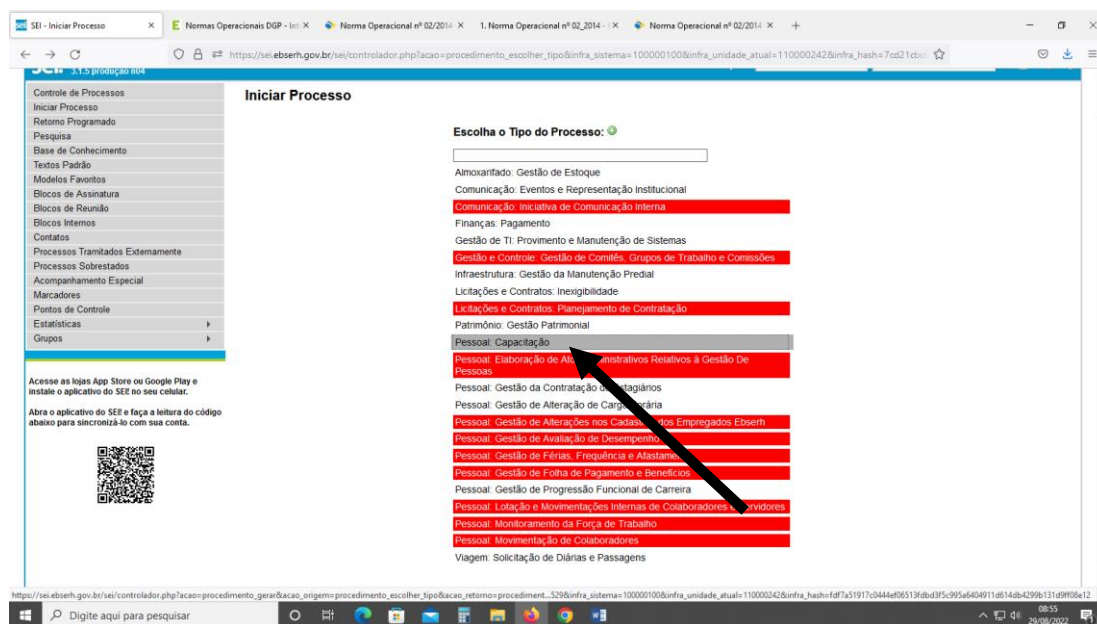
SEI - Iniciar Processo × Normas Operacionais DGP - Int × Norma Operacional nº 02/2014 × 1. Norma Operacional nº 02_2014 - × Norma Operacional nº 02/2014 × +

https://sei.ebserh.gov.br/sei/controlador.php?acao=procedimento_escolher_tipo&infra_sistema=100000100&infra_unidade_atual=110000242&infra_hash=7cd21cb

SEI 3.1.5 produção n04

Controle de Processos
Iniciar Processo
Retorno Programado
Pesquisa
Base de Conhecimento
Textos Padrão
Modelos Favoritos
Blocos de Assinatura
Blocos de Reunião
Blocos Internos
Contatos
Processos Tramitados Externamente
Processos Sobrestados
Acompanhamento Especial
Marcadores
Pontos de Controle
Estatísticas
Grupos

Acesse as lojas App Store ou Google Play e instale o aplicativo do SEI! no seu celular.

Abra o aplicativo do SEI! e faça a leitura do código abaixo para sincronizá-lo com sua conta.

Iniciar Processo

Escolha o Tipo do Processo:

Almoxarifado: Gestão de Estoque
Comunicação: Eventos e Representação Institucional
Comunicação: Iniciativa de Comunicação Interna
Finanças: Pagamento
Gestão de TI: Provimento e Manutenção de Sistemas
Gestão e Controle: Gestão de Comitês, Grupos de Trabalho e Comissões
Infraestrutura: Gestão da Manutenção Predial
Licitações e Contratos: Inexigibilidade
Licitações e Contratos: Planejamento de Contratação
Patrimônio: Gestão Patrimonial
Pessoal: Capacitação
Pessoal: Elaboração de At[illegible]inistrativos Relativos à Gestão De Pessoas
Pessoal: Gestão da Contratação d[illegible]stagiários
Pessoal: Gestão de Alteração de Carg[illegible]rária
Pessoal: Gestão de Alterações nos Cadast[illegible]s Empregados Ebserh
Pessoal: Gestão de Avaliação de Desempenho
Pessoal: Gestão de Férias, Frequência e Afastame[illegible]
Pessoal: Gestão de Folha de Pagamento e Benefícios
Pessoal: Gestão de Progressão Funcional de Carreira
Pessoal: Lotação e Movimentações Internas de Colaboradores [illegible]vidores
Pessoal: Monitoramento da Força de Trabalho
Pessoal: Movimentação de Colaboradores
Viagem: Solicitação de Diárias e Passagens

https://sei.ebserh.gov.br/sei/controlador.php?acao=procedimento_gerar&acao_origem=procedimento_escolher_tipo&acao_retorno=procediment...529&infra_sistema=100000100&infra_unidade_atual=110000242&infra_hash=fdf7a51917c0444ef06513fdbd3f5c995a6404911d614db4299b131d9ff08e12

Digite aqui para pesquisar

08:55
29/08/2022